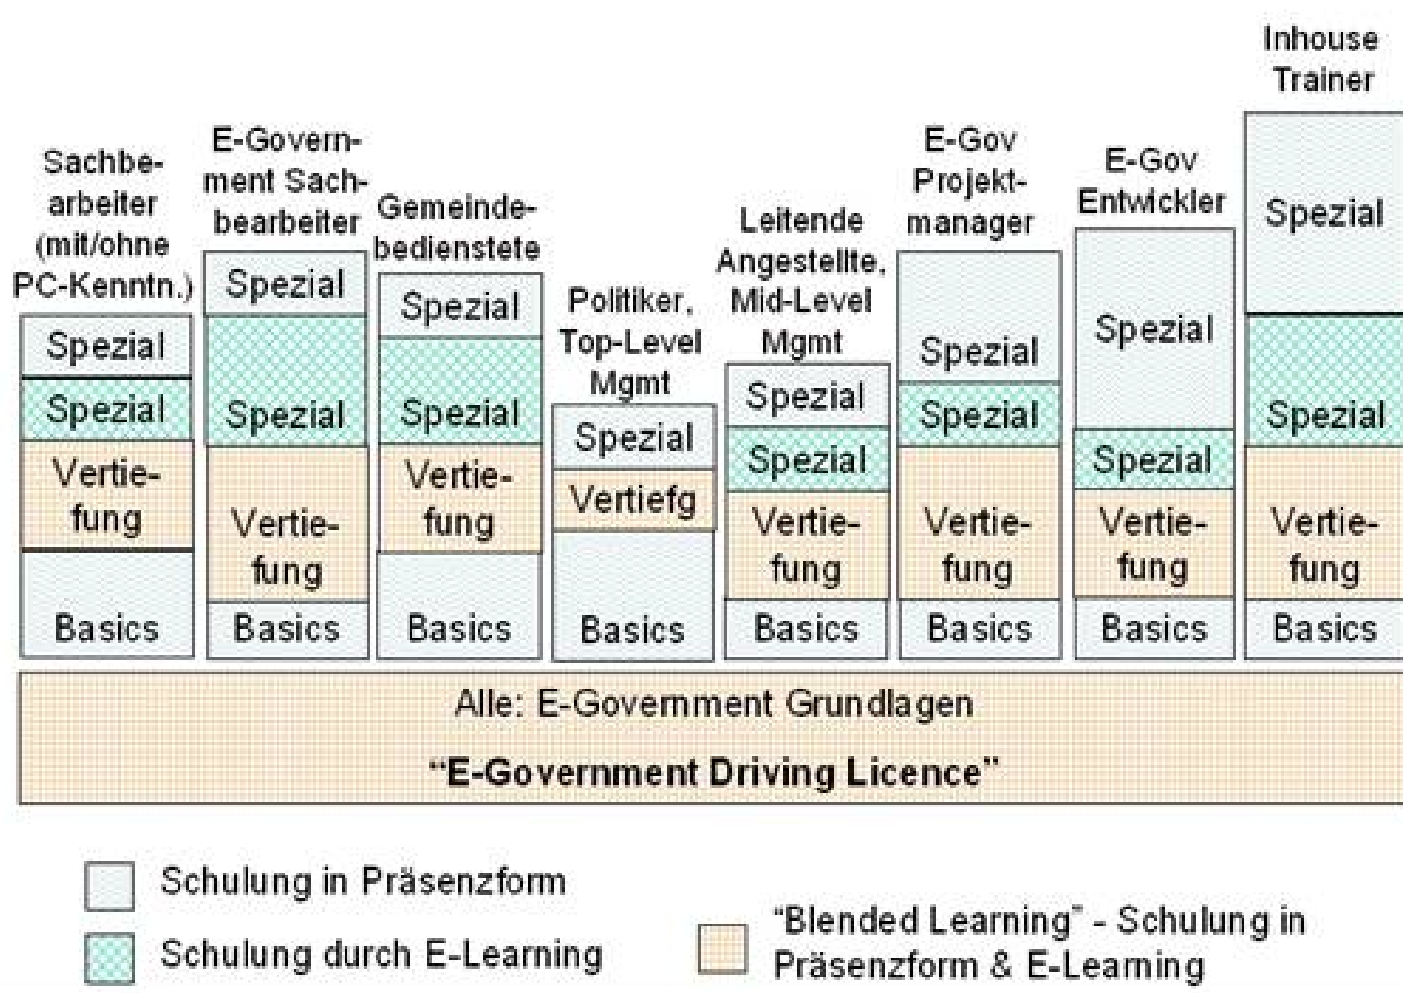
Sachbearbeiter (mit/ohne PC-Kenntn.)

Spezial

Spezial

Vertiefung

Basics

E-Government Sachbearbeiter

Spezial

Spezial

Vertiefung

Basics

Gemeindebedienstete

Spezial

Spezial

Vertiefung

Basics

Politiker, Top-Level Mgmt

Spezial

Vertiefg

Basics

Leitende Angestellte, Mid-Level Mgmt

Spezial

Spezial

Vertiefung

Basics

E-Gov Projektmanager

Spezial

Spezial

Vertiefung

Basics

E-Gov Entwickler

Spezial

Spezial

Vertiefung

Basics

Inhouse Trainer

Spezial

Spezial

Vertiefung

Basics

Alle: E-Government Grundlagen

"E-Government Driving Licence"

Schulung in Präsenzform

Schulung durch E-Learning

"Blended Learning" - Schulung in Präsenzform & E-Learning